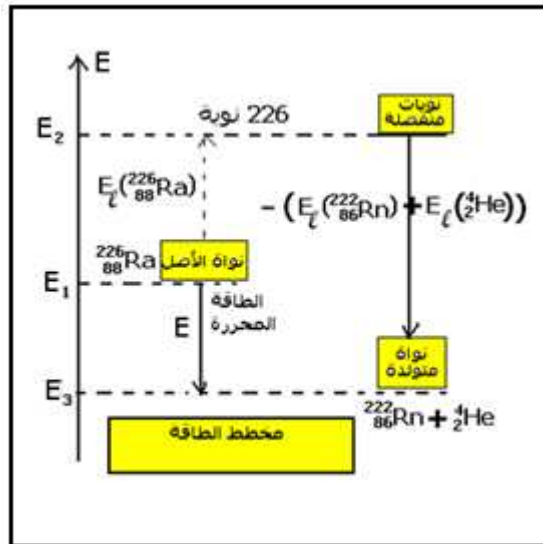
E

$E_2$

226 نوية

نويات منفصلة

$E_\ell(^{226}_{88}Ra)$

$-\left(E_\ell(^{222}_{86}Rn)+E_\ell(^{4}_{2}He)\right)$

$^{226}_{88}Ra$ نواة الأصل

$E_1$

E

الطاقة المحررة

نواة متولدة

$E_3$

$^{222}_{86}Rn+^{4}_{2}He$

مخطط الطاقة